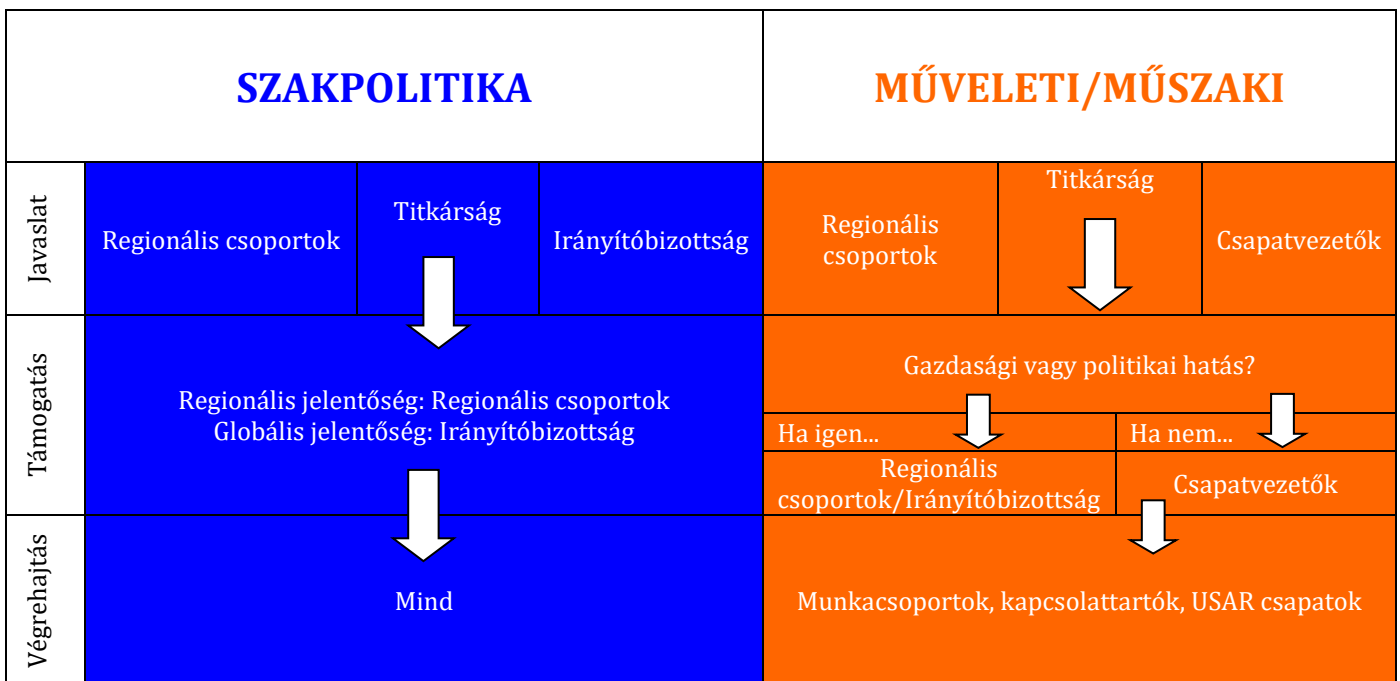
| | SZAKPOLITIKA | | | MŰVELETI/MŰSZAKI | | |
|---|---|---|---|---|---|---|
| Javaslat | Regionális csoportok | Titkárság | Irányítóbizottság | Regionális csoportok | Titkárság | Csapatvezetők |
| Támogatás | Regionális jelentőség: Regionális csoportok Globális jelentőség: Irányítóbizottság | | | Gazdasági vagy politikai hatás? Ha igen... Regionális csoportok/Irányítóbizottság | Ha nem... Csapatvezetők | |
| Végrehajtás | Mind | | | Munkacsoportok, kapcsolattartók, USAR csapatok | | |